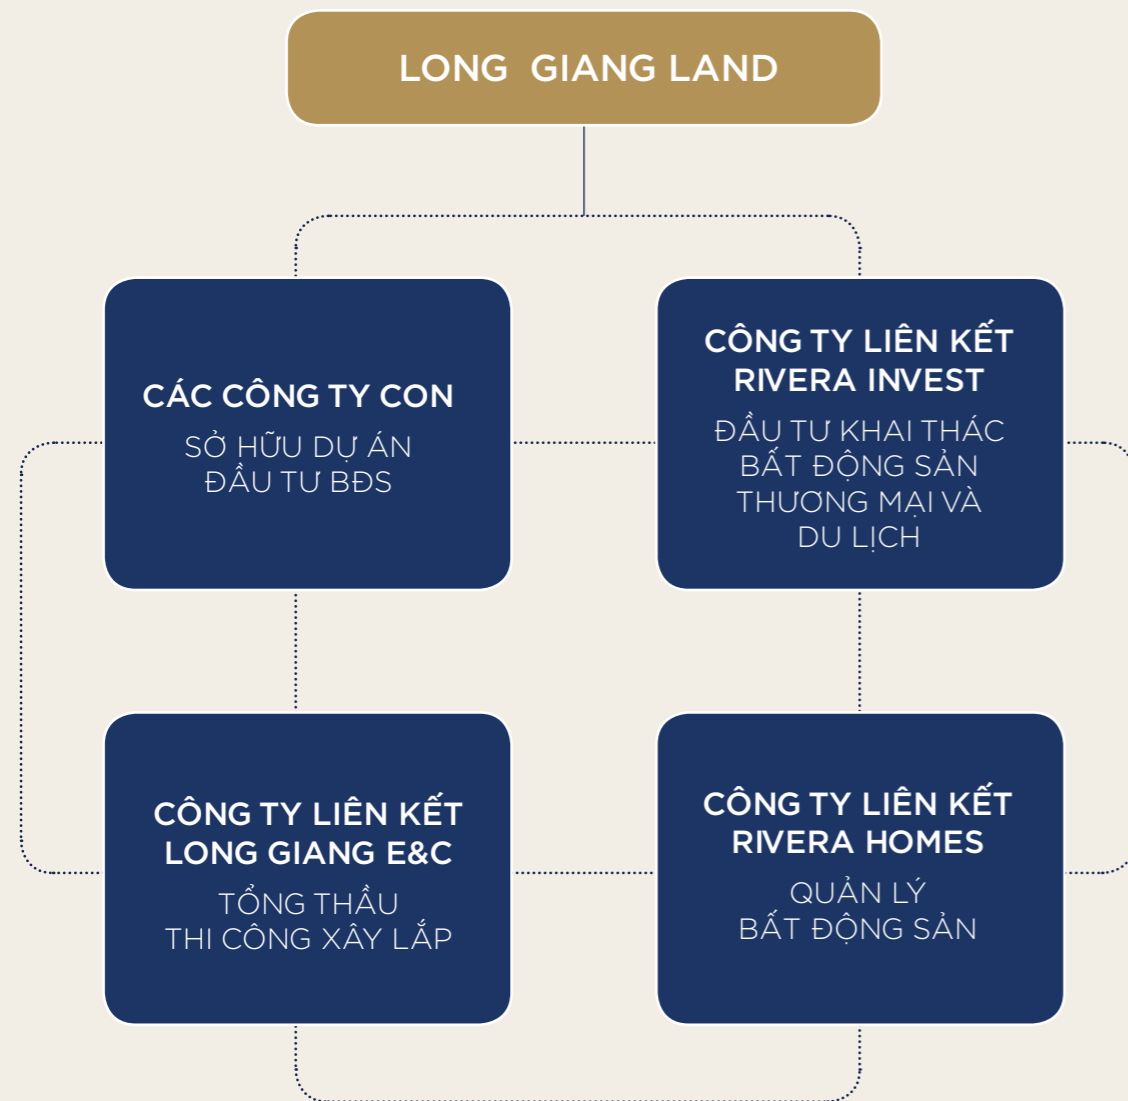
LONG GIANG LAND

CÁC CÔNG TY CON
SỞ HỮU DỰ ÁN ĐẦU TƯ BĐS

CÔNG TY LIÊN KẾT RIVERA INVEST
ĐẦU TƯ KHAI THÁC BẤT ĐỘNG SẢN THƯƠNG MẠI VÀ DU LỊCH

CÔNG TY LIÊN KẾT LONG GIANG E&C
TỔNG THẦU THI CÔNG XÂY LẮP

CÔNG TY LIÊN KẾT RIVERA HOMES
QUẢN LÝ BẤT ĐỘNG SẢN